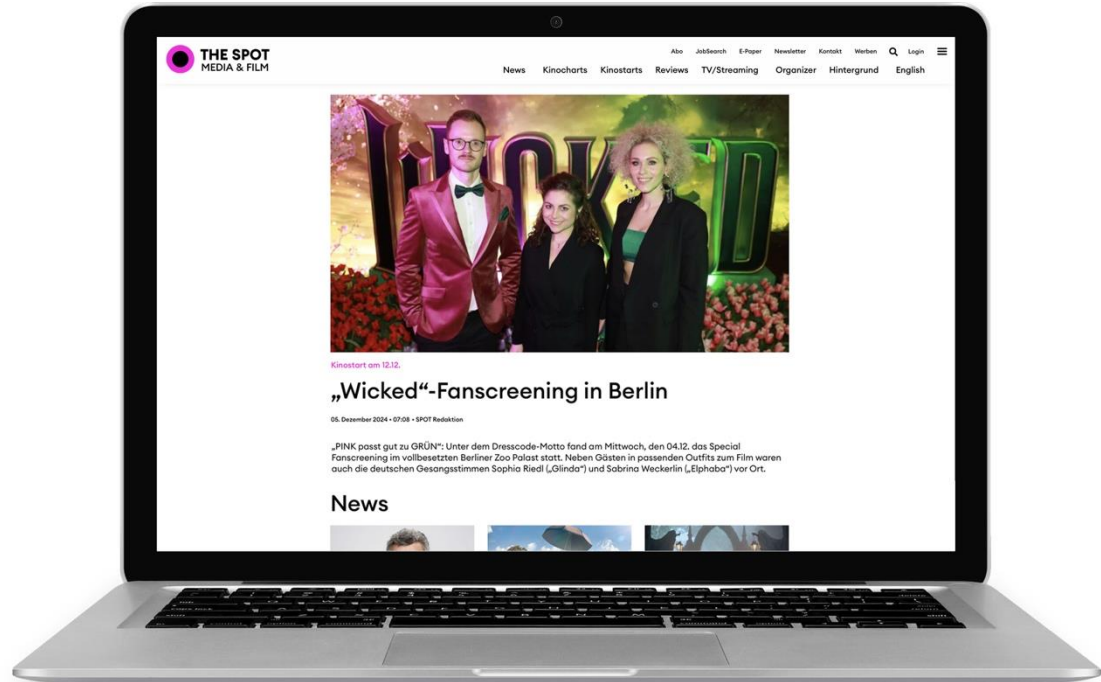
THE SPOT
MEDIA & FILM

Abo JobSearch E-Paper Newsletter Kontakt Werben Login

News Kinocharts Kinostarts Reviews TV/Streaming Organizer Hintergrund English

Kinostart am 12.12.

„Wicked"-Fanscreening in Berlin

05. Dezember 2024 • 07:08 • SPOT Redaktion

„PINK passt gut zu GRÜN": Unter dem Dresscode-Motto fand am Mittwoch, den 04.12. das Special Fanscreening im vollbesetzten Berliner Zoo Palast statt. Neben Gästen in passenden Outfits zum Film waren auch die deutschen Gesangsstimmen Sophia Riedl („Glinda") und Sabrina Weckerlin („Elphaba") vor Ort.

News